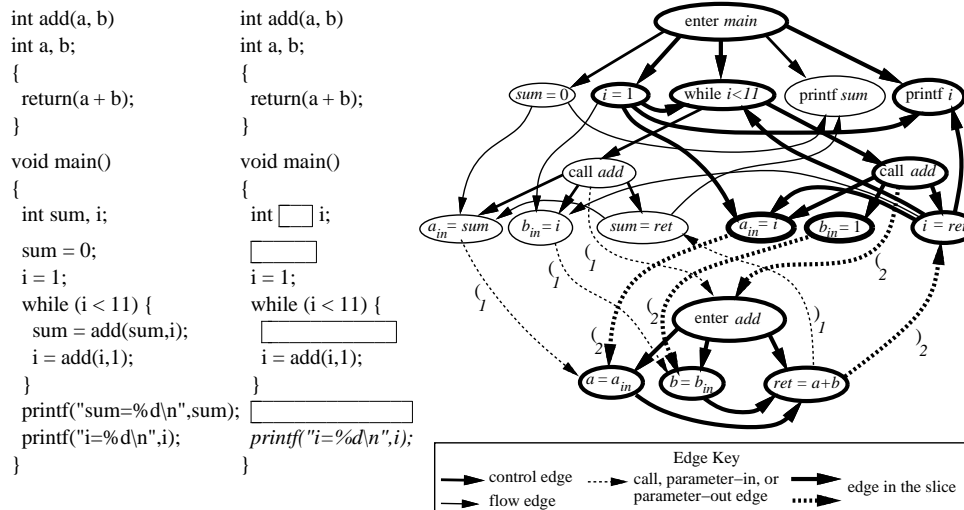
int add(a, b)
int a, b;
{
 return(a + b);
}
void main()
{
 int sum, i;
 sum = 0;
 i = 1;
 while (i < 11) {
  sum = add(sum,i);
  i = add(i,1);
 }
 printf("sum=%d\n",sum);
 printf("i=%d\n",i);
}

int add(a, b)
int a, b;
{
 return(a + b);
}
void main()
{
 int [ ] i;
 [ ]
 i = 1;
 while (i < 11) {
  [ ]
  i = add(i,1);
 }
 [ ]
 printf("i=%d\n",i);
}

enter main

$sum = 0$

$i = 1$

while $i<11$

printf sum

printf i

call add

call add

$a_{in} = sum$

$b_{in} = i$

$sum = ret$

$a_{in} = i$

$b_{in} = 1$

$i = re$

$(_1$

$(_1$

$(_1$

$(_2$

$(_2$

$(_2$

$)_1$

$)_2$

enter add

$a = a_{in}$

$b = b_{in}$

$ret = a+b$

Edge Key

control edge

flow edge

call, parameter−in, or parameter−out edge

edge in the slice